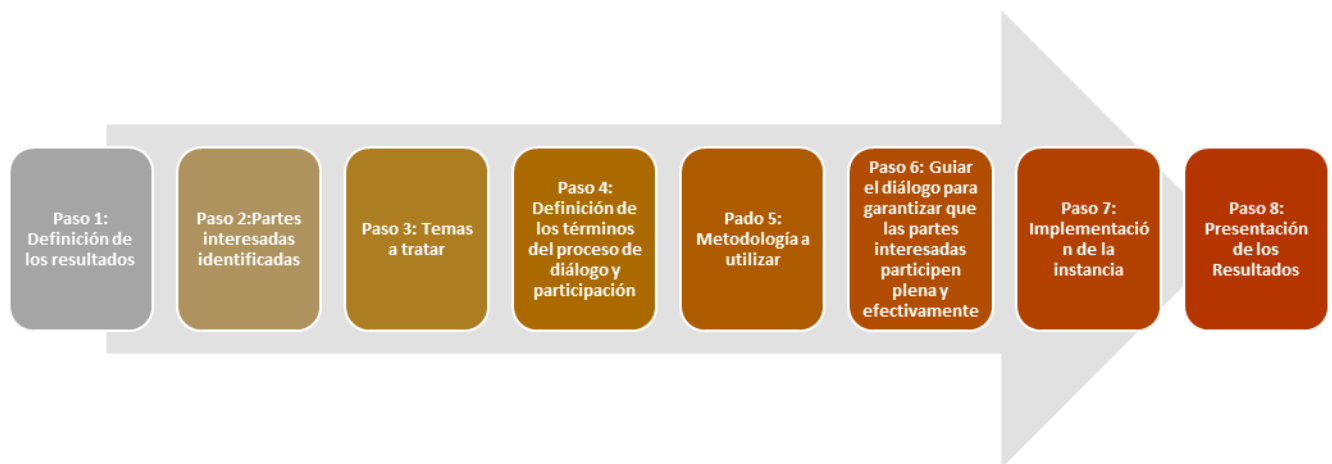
Paso 1: Definición de los resultados

Paso 2:Partes interesadas identificadas

Paso 3: Temas a tratar

Paso 4: Definición de los términos del proceso de diálogo y participación

Pado 5: Metodología a utilizar

Paso 6: Guiar el diálogo para garantizar que las partes interesadas participen plena y efectivamente

Paso 7: Implementació n de la instancia

Paso 8: Presentación de los Resultados